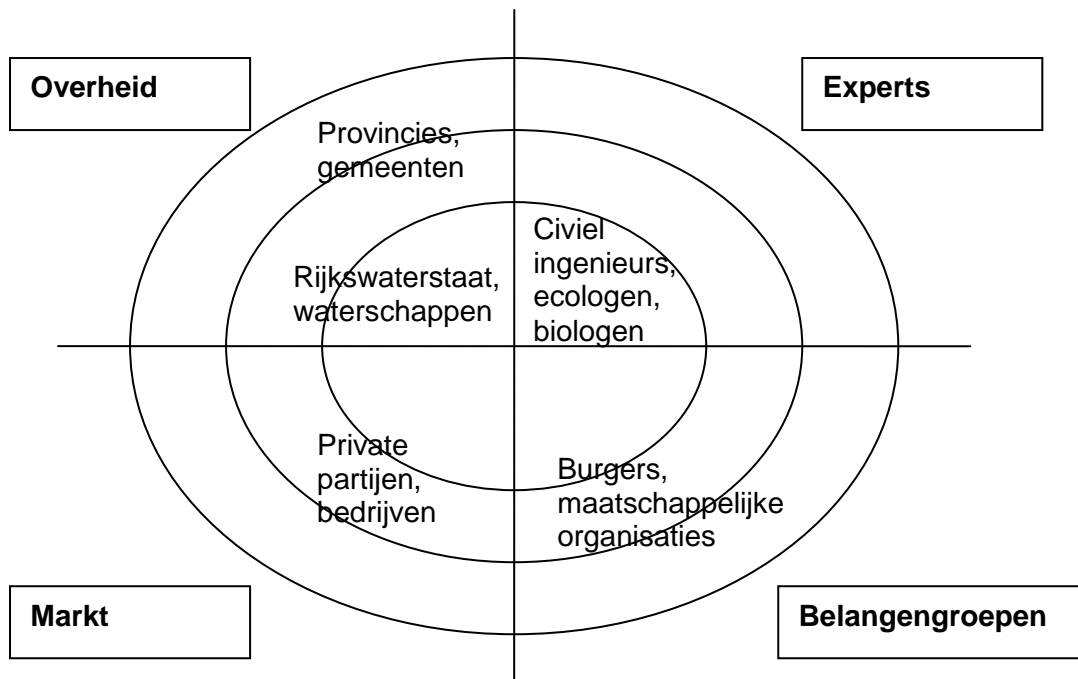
Overheid

Experts

Provincies, gemeenten

Rijkswaterstaat, waterschappen

Civiel ingenieurs, ecologen, biologen

Private partijen, bedrijven

Burgers, maatschappelijke organisaties

Markt

Belangengroepen